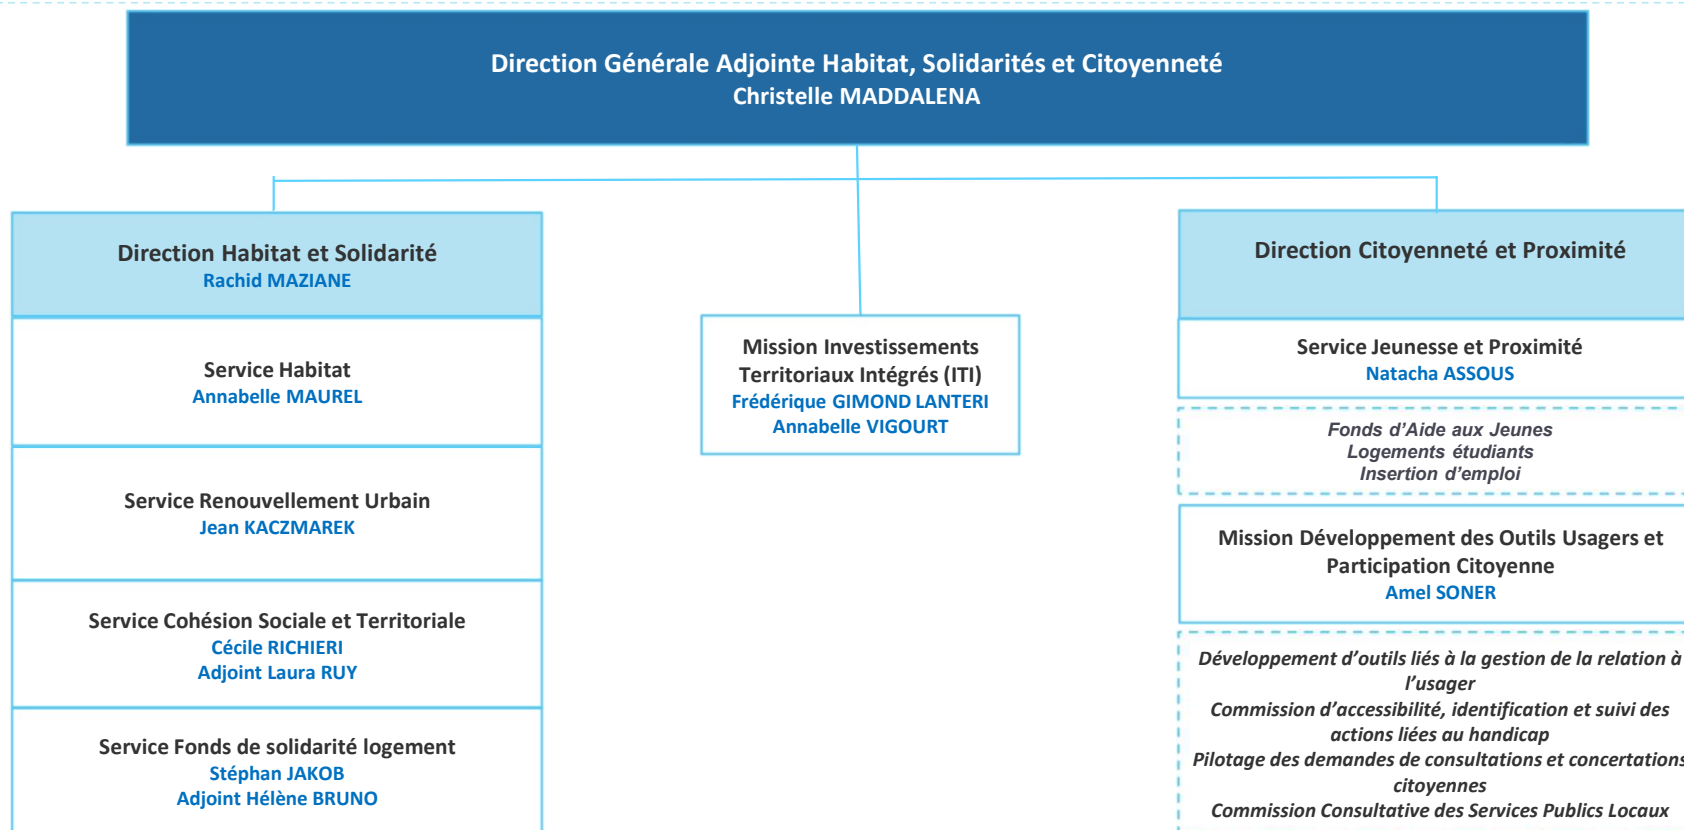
Direction Générale Adjointe Habitat, Solidarités et Citoyenneté
Christelle MADDALENA

Direction Habitat et Solidarité
Rachid MAZIANE

Service Habitat
Annabelle MAUREL

Service Renouvellement Urbain
Jean KACZMAREK

Service Cohésion Sociale et Territoriale
Cécile RICHIERI
Adjoint Laura RUY

Service Fonds de solidarité logement
Stéphan JAKOB
Adjoint Hélène BRUNO

Mission Investissements Territoriaux Intégrés (ITI)
Frédérique GIMOND LANTERI
Annabelle VIGOURT

Direction Citoyenneté et Proximité

Service Jeunesse et Proximité
Natacha ASSOUS

Fonds d'Aide aux Jeunes
Logements étudiants
Insertion d'emploi

Mission Développement des Outils Usagers et Participation Citoyenne
Amel SONER

Développement d'outils liés à la gestion de la relation à l'usager
Commission d'accessibilité, identification et suivi des actions liées au handicap
Pilotage des demandes de consultations et concertations citoyennes
Commission Consultative des Services Publics Locaux